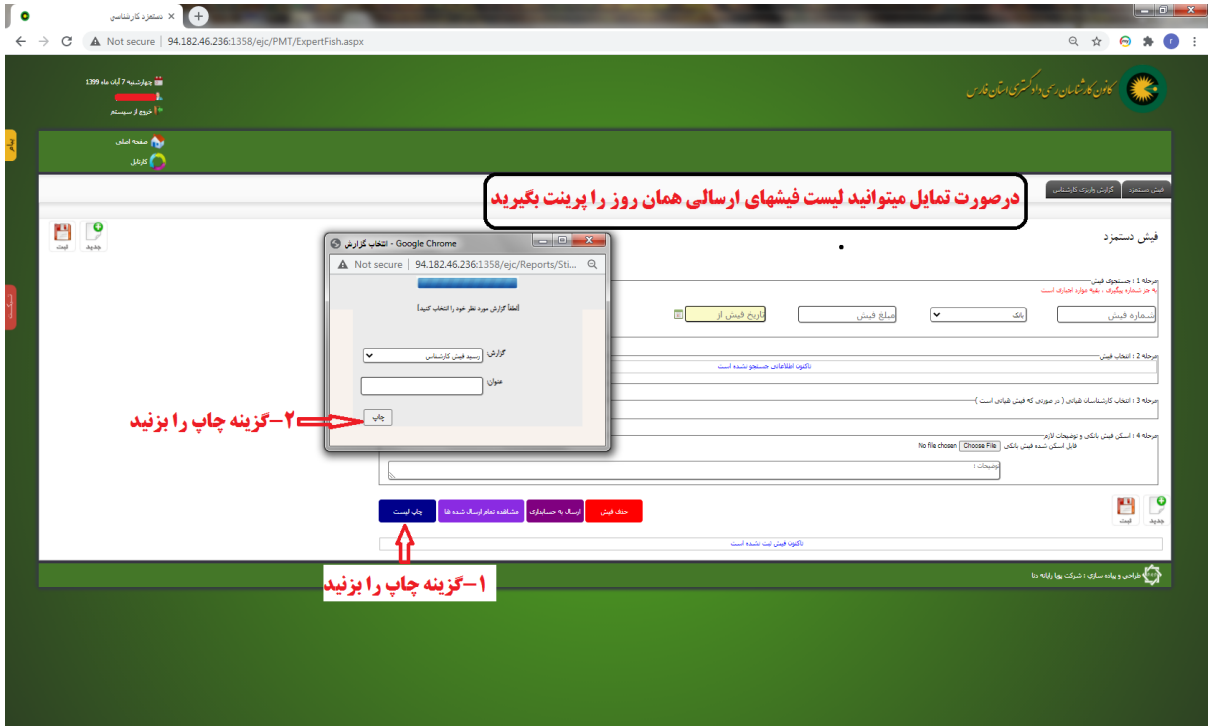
دستمزد کارشناسی
Not secure | 94.182.46.236:1358/ejc/PMT/ExpertFish.aspx

چهارشنبه 7 آبان ماه 1399
خروج از سیستم

کانون کارشناسان رسمی دادگستری استان فارس

صفحه اصلی
کارتابل

پیام

فیش دستمزد
گزارش واریزی کارشناسی

درصورت تمایل میتوانید لیست فیشهای ارسالی همان روز را پرینت بگیرید

جدید
ثبت

فیش دستمزد

مرحله 1 : جستجوی فیش
به جز شماره پیگیری ، بقیه موارد اجباری است
شماره فیش
بانک
مبلغ فیش
تاریخ فیش از

مرحله 2 : انتخاب فیش
تاکنون اطلاعاتی جستجو نشده است

مرحله 3 : انتخاب کارشناسان هیاتی ( در صورتی که فیش هیاتی است )

مرحله 4 : اسکن فیش بانکی و توضیحات لازم
فایل اسکن شده فیش بانکی Choose File No file chosen
توضیحات :

حذف فیش
ارسال به حسابداری
مشاهده تمام ارسال شده ها
چاپ لیست

جدید
ثبت

تاکنون فیش ثبت نشده است

طراحی و پیاده سازی : شرکت پویا رایانه دنا

انتخاب گزارش - Google Chrome
Not secure | 94.182.46.236:1358/ejc/Reports/Sti...
[لطفاً گزارش مورد نظر خود را انتخاب کنید]
گزارش: رسید فیش کارشناس
عنوان
چاپ

۲-گزینه چاپ را بزنید

۱-گزینه چاپ را بزنید